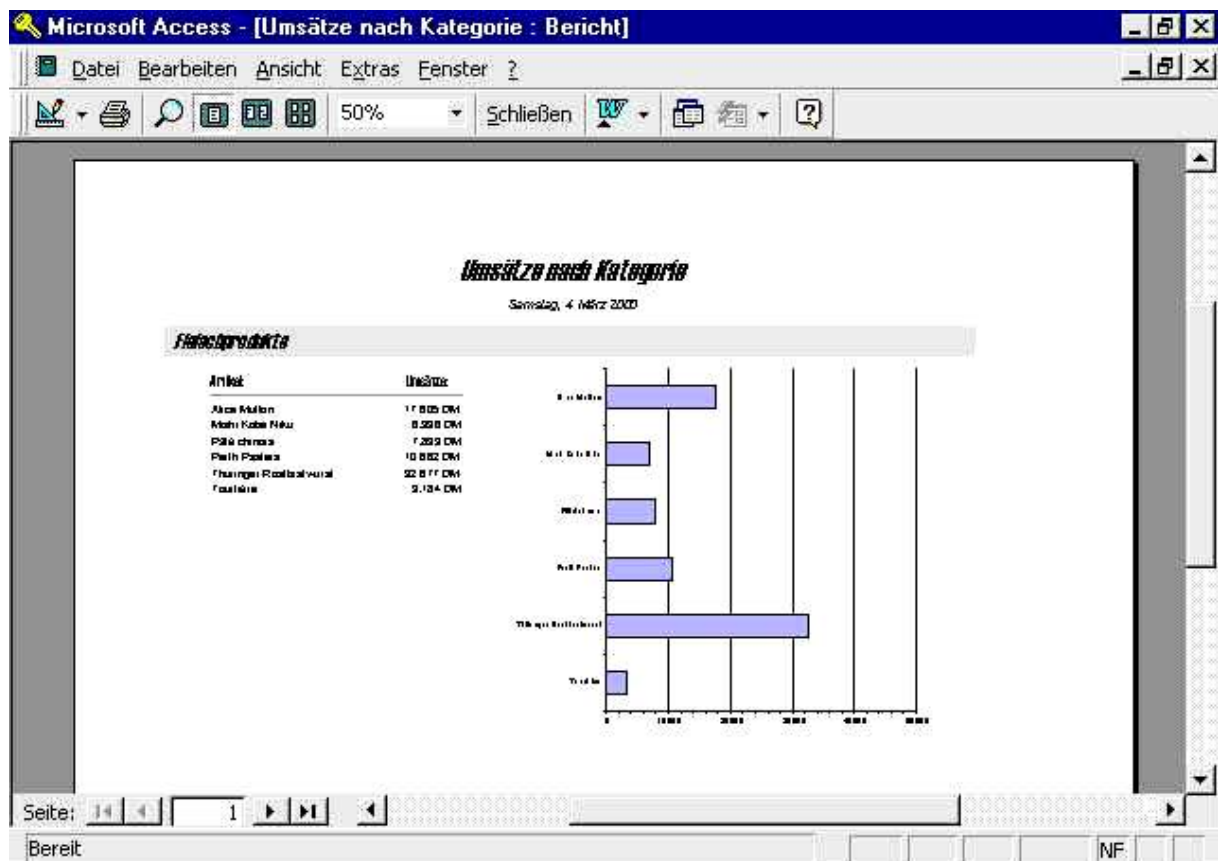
Microsoft Access - [Umsätze nach Kategorie : Bericht]

Datei Bearbeiten Ansicht Extras Fenster ?

50% Schließen

Umsätze nach Kategorie

Samstag, 4. März 2000

Fleischprodukte

| Artikel | Umsatz |
|---|---|
| Alice Mutton | 17.605 DM |
| Mishi Kobe Niku | 6.598 DM |
| Pâté chinois | 7.269 DM |
| Perth Pasties | 10.662 DM |
| Thüringer Rostbratwurst | 32.677 DM |
| Tourtière | 3.184 DM |

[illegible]

Seite: 1

Bereit

NF